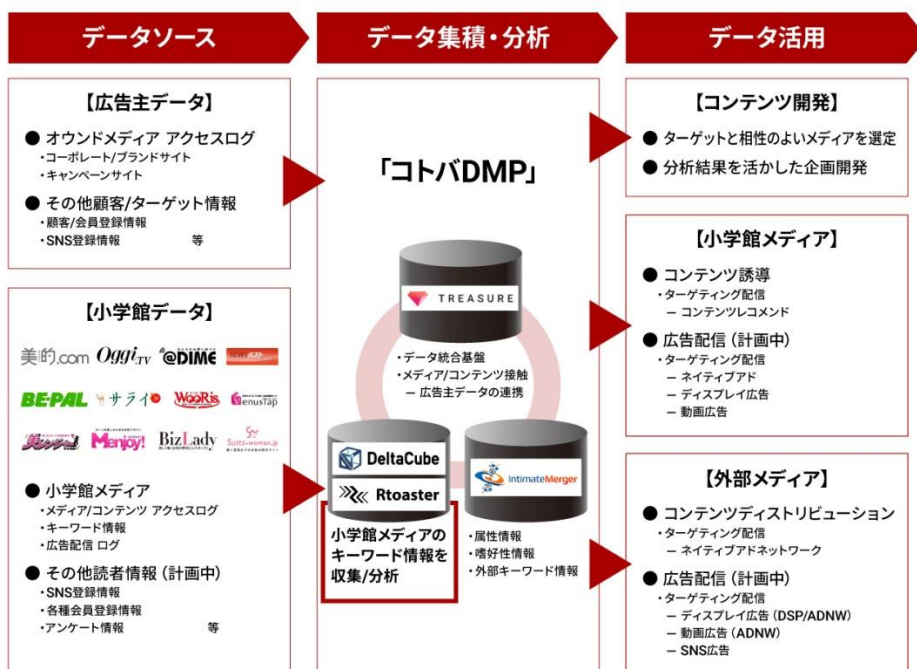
データソース

【広告主データ】

● オウンドメディア アクセスログ
・コーポレート/ブランドサイト
・キャンペーンサイト

● その他顧客/ターゲット情報
・顧客/会員登録情報
・SNS登録情報 等

【小学館データ】

美的.com Oggi.TV @DIME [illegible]
BE-PAL サライ WooRis Venustap
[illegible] Menjoy! BizLady Suits-woman.jp

● 小学館メディア
・メディア/コンテンツ アクセスログ
・キーワード情報
・広告配信 ログ

● その他読者情報（計画中）
・SNS登録情報
・各種会員登録情報
・アンケート情報 等

データ集積・分析

「コトバDMP」

TREASURE

・データ統合基盤
・メディア/コンテンツ接触
ー 広告主データの連携

DeltaCube
Rtoaster

小学館メディアのキーワード情報を収集/分析

intimateMerger

・属性情報
・嗜好性情報
・外部キーワード情報

データ活用

【コンテンツ開発】

● ターゲットと相性のよいメディアを選定
● 分析結果を活かした企画開発

【小学館メディア】

● コンテンツ誘導
・ターゲティング配信
ー コンテンツレコメンド

● 広告配信（計画中）
・ターゲティング配信
ー ネイティブアド
ー ディスプレイ広告
ー 動画広告

【外部メディア】

● コンテンツディストリビューション
・ターゲティング配信
ー ネイティブアドネットワーク

● 広告配信（計画中）
・ターゲティング配信
ー ディスプレイ広告（DSP/ADNW）
ー 動画広告（ADNW）
ー SNS広告